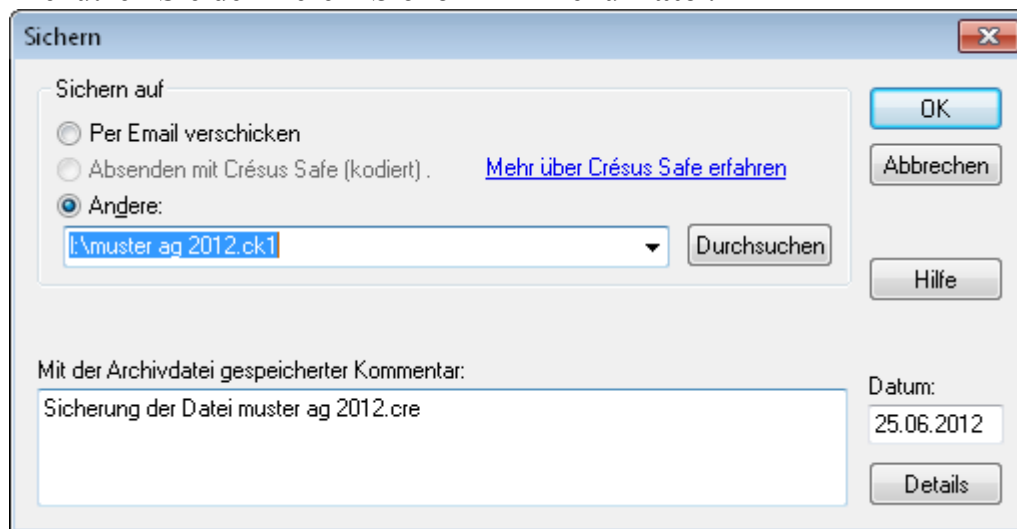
Sichern

Sichern auf

Per Email verschicken

Absenden mit Crésus Safe (kodiert) .

Mehr über Crésus Safe erfahren

Andere:

I:\muster ag 2012.ck1

Durchsuchen

OK

Abbrechen

Hilfe

Mit der Archivdatei gespeicherter Kommentar:

Sicherung der Datei muster ag 2012.cre

Datum:

25.06.2012

Details